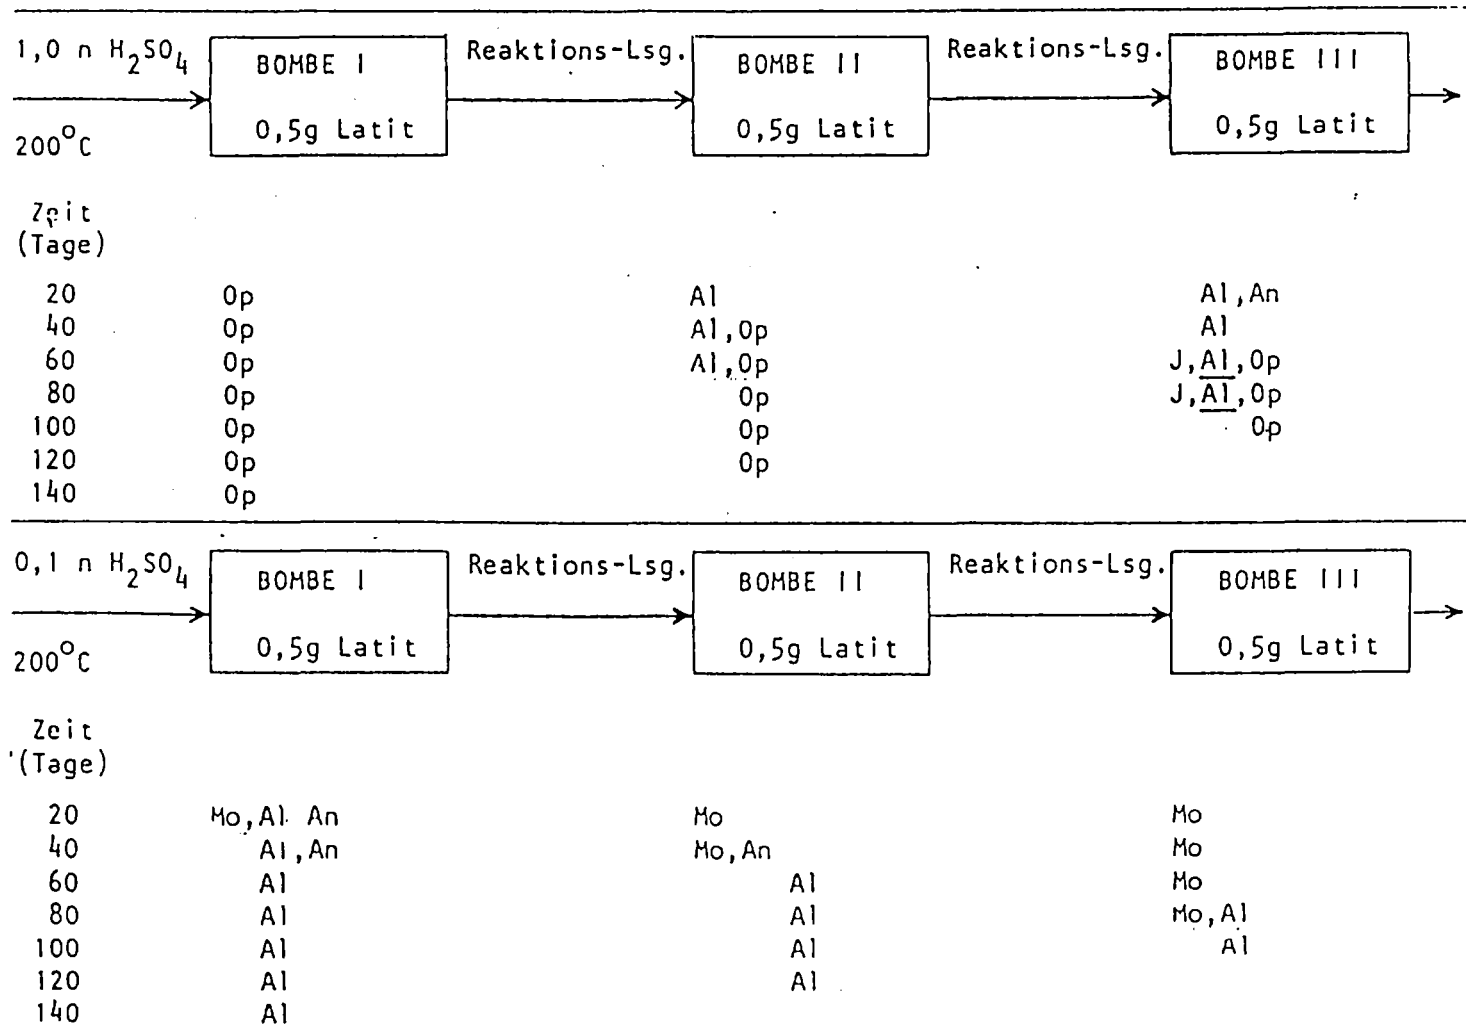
1,0 n $H_2SO_4$
200°C

BOMBE I
0,5g Latit

Reaktions-Lsg.

BOMBE II
0,5g Latit

Reaktions-Lsg.

BOMBE III
0,5g Latit

| Zeit (Tage) | BOMBE I | BOMBE II | BOMBE III |
|---|---|---|---|
| 20 | Op | Al | Al,An |
| 40 | Op | Al,Op | Al |
| 60 | Op | Al,Op | J,Al,Op |
| 80 | Op | Op | J,Al,Op |
| 100 | Op | Op | Op |
| 120 | Op | Op | |
| 140 | Op | | |

0,1 n $H_2SO_4$
200°C

BOMBE I
0,5g Latit

Reaktions-Lsg.

BOMBE II
0,5g Latit

Reaktions-Lsg.

BOMBE III
0,5g Latit

| Zeit (Tage) | BOMBE I | BOMBE II | BOMBE III |
|---|---|---|---|
| 20 | Mo,Al An | Mo | Mo |
| 40 | Al,An | Mo,An | Mo |
| 60 | Al | Al | Mo |
| 80 | Al | Al | Mo,Al |
| 100 | Al | Al | Al |
| 120 | Al | Al | |
| 140 | Al | | |